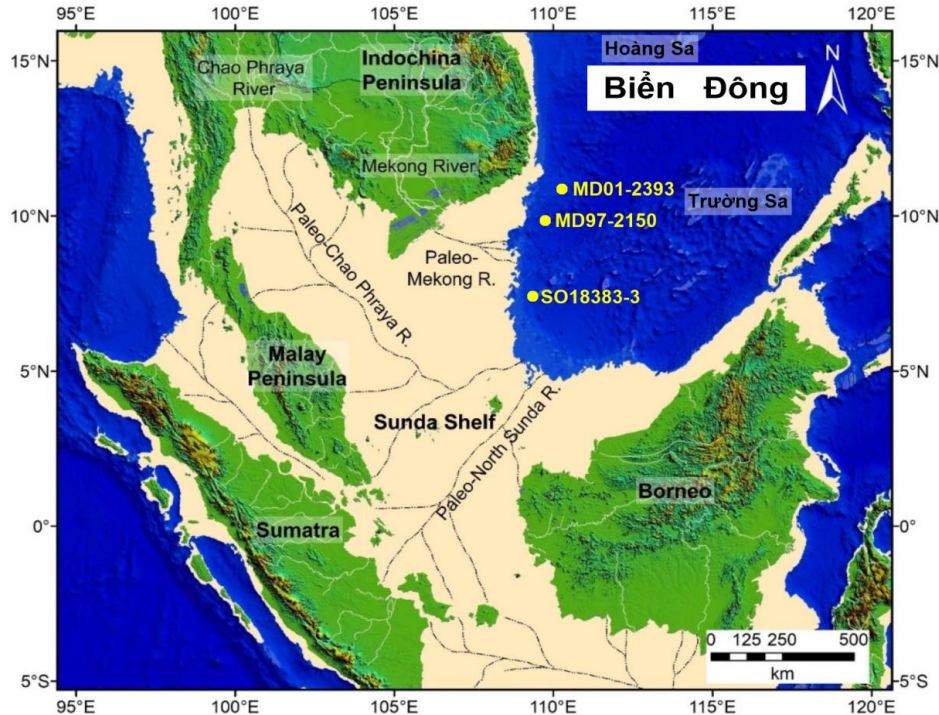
95°E 100°E 105°E 110°E 115°E 120°E

15°N 15°N

Hoàng Sa

Biển Đông

N

Chao Phraya River

Indochina Peninsula

Mekong River

MD01-2393

MD97-2150

Trường Sa

10°N 10°N

Paleo-Chao Phraya R.

Paleo-Mekong R.

SO18383-3

5°N 5°N

Malay Peninsula

Sunda Shelf

Paleo-North Sunda R.

Borneo

Sumatra

0° 0°

0 125 250 500

km

5°S 5°S

95°E 100°E 105°E 110°E 115°E 120°E